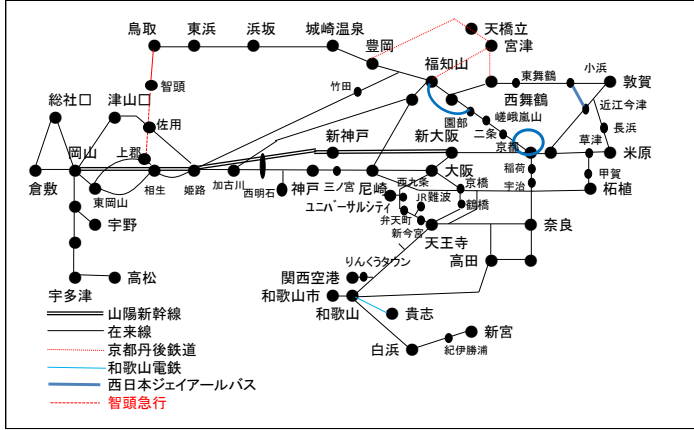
鳥取
東浜
浜坂
城崎温泉
天橋立
豊岡
宮津
智頭
竹田
福知山
小浜
敦賀
東舞鶴
西舞鶴
近江今津
総社口
津山口
佐用
園部
嵯峨嵐山
長浜
新神戸
新大阪
二条
草津
米原
岡山
上郡
京都
稲荷
甲賀
倉敷
東岡山
相生
姫路
加古川
西明石
神戸
三ノ宮
尼崎
大阪
宇治
柘植
西九条
京橋
JR難波
鶴橋
ユニバーサルシティ
弁天町
新今宮
宇野
天王寺
奈良
高田
りんくうタウン
高松
関西空港
和歌山市
宇多津
和歌山
貴志
新宮
白浜
紀伊勝浦
山陽新幹線
在来線
京都丹後鉄道
和歌山電鉄
西日本ジェイアールバス
智頭急行